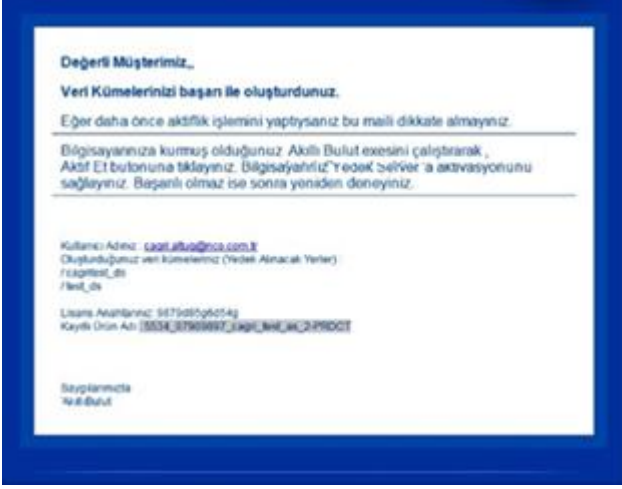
Değerli Müşterimiz,

Veri Kümelerinizi başarı ile oluşturdunuz.

Eğer daha önce aktiflik işlemini yaptıysanız bu maili dikkate almayınız.

Bilgisayarınıza kurmuş olduğunuz Akıllı Bulut exesini çalıştırarak , Aktif Et butonuna tıklayınız. Bilgisayarınız Yedek Server 'a aktivasyonunu sağlayınız. Başarılı olmaz ise sonra yeniden deneyiniz.

Kullanıcı Adınız: cagri.altug@nco.com.tr
Oluşturduğunuz veri kümeleriniz (Yedek Alınacak Yerler):
/ cagritest_ds
/ test_ds

Lisans Anahtarınız: 5679d85g6d54g
Kayıtlı Ürün Adı: 5534_07909897_cagri_test_ac_2-PRDCT

Saygılarımızla
Akıllı Bulut